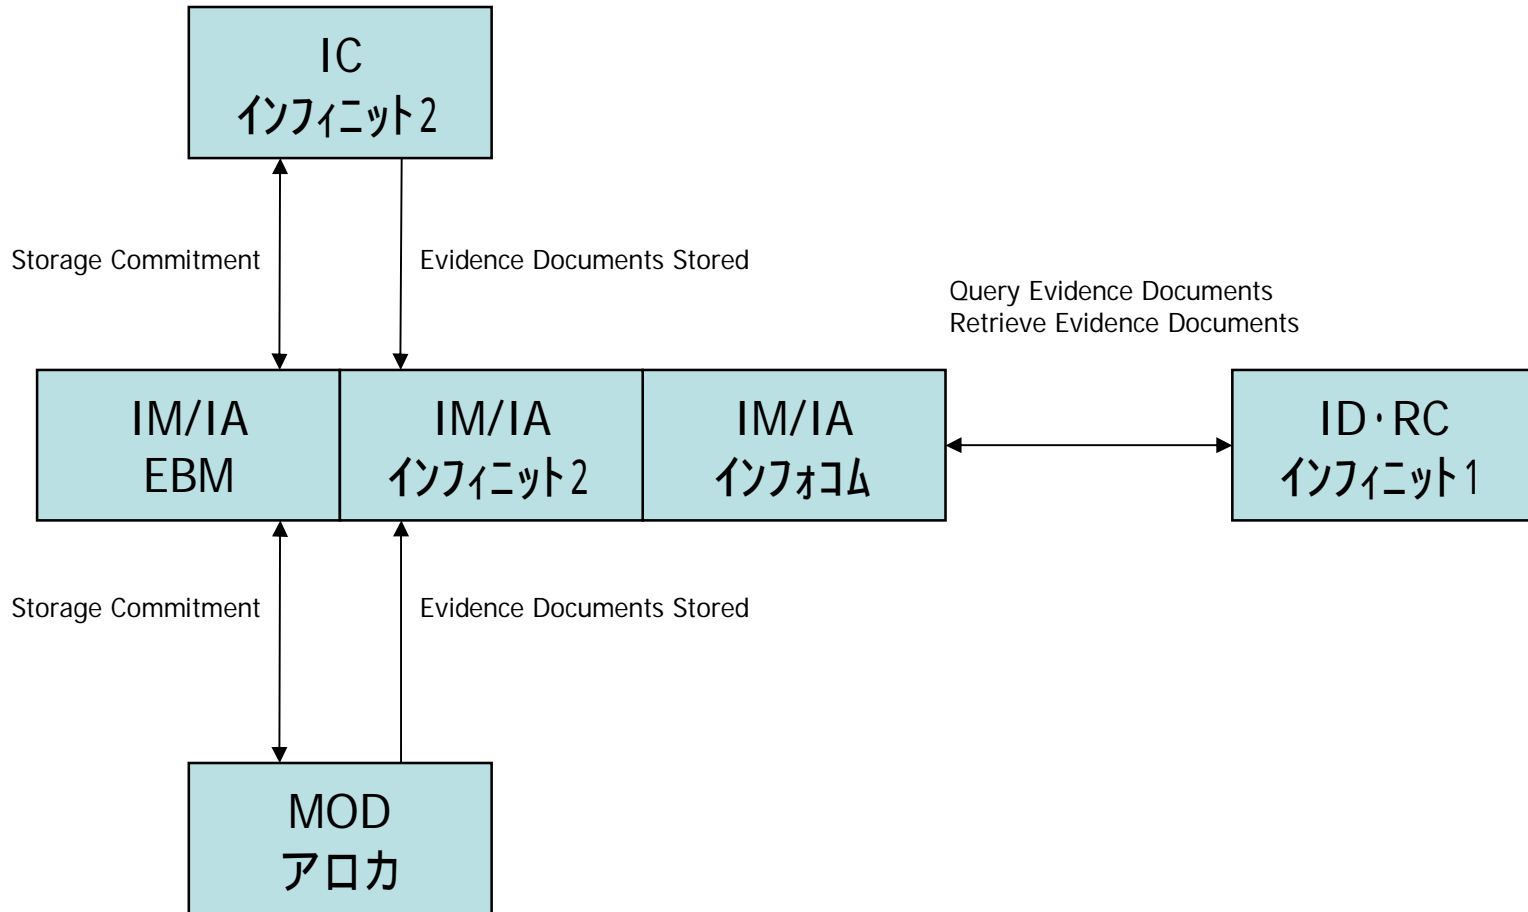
IC
インフィニット2

Storage Commitment

Evidence Documents Stored

Query Evidence Documents
Retrieve Evidence Documents

IM/IA
EBM

IM/IA
インフィニット2

IM/IA
インフォコム

ID･RC
インフィニット1

Storage Commitment

Evidence Documents Stored

MOD
アロカ